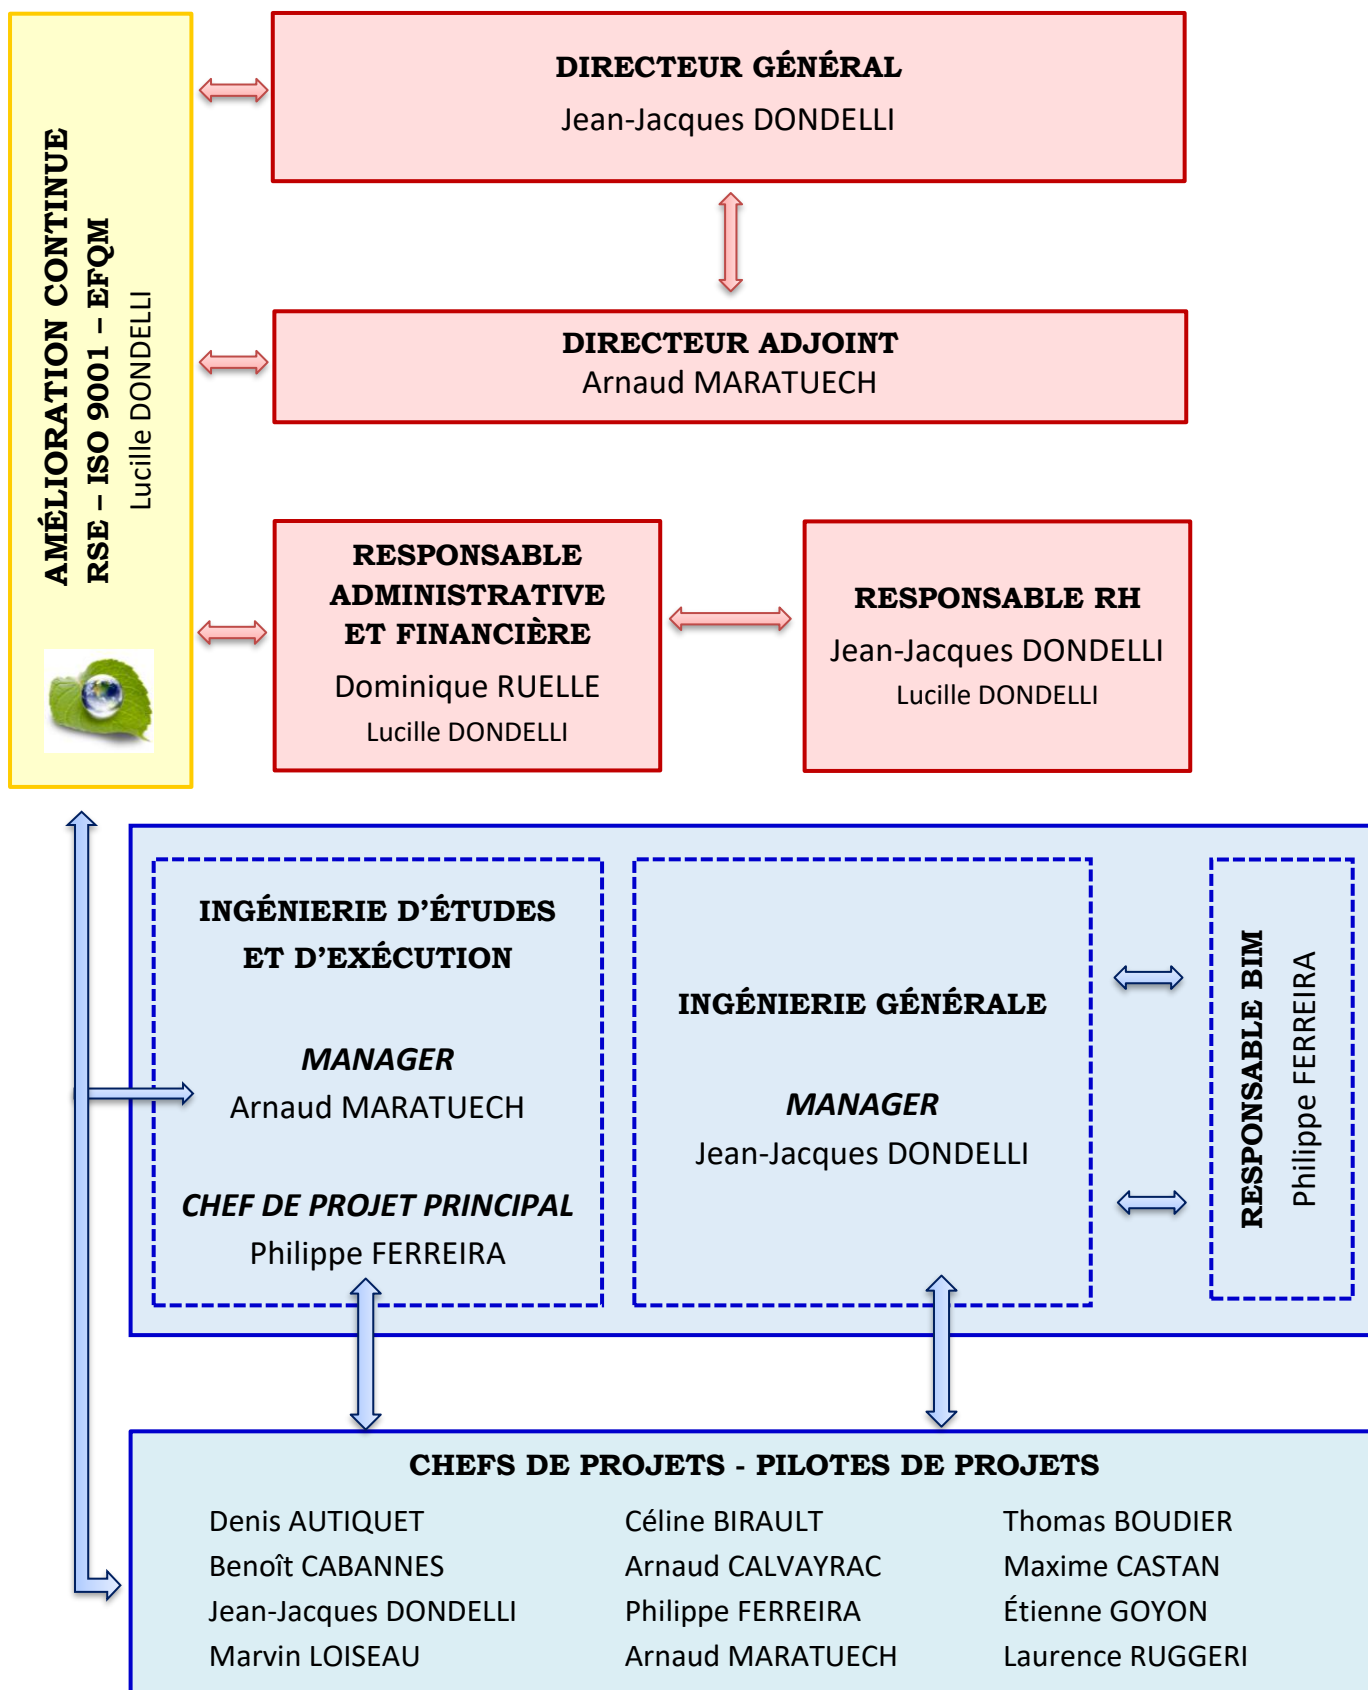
AMÉLIORATION CONTINUE
RSE – ISO 9001 – EFQM
Lucille DONDELLI

DIRECTEUR GÉNÉRAL
Jean-Jacques DONDELLI

DIRECTEUR ADJOINT
Arnaud MARATUECH

RESPONSABLE ADMINISTRATIVE ET FINANCIÈRE
Dominique RUELLE
Lucille DONDELLI

RESPONSABLE RH
Jean-Jacques DONDELLI
Lucille DONDELLI

INGÉNIERIE D'ÉTUDES ET D'EXÉCUTION

*MANAGER*
Arnaud MARATUECH

*CHEF DE PROJET PRINCIPAL*
Philippe FERREIRA

INGÉNIERIE GÉNÉRALE

*MANAGER*
Jean-Jacques DONDELLI

RESPONSABLE BIM
Philippe FERREIRA

CHEFS DE PROJETS - PILOTES DE PROJETS

Denis AUTIQUET
Benoît CABANNES
Jean-Jacques DONDELLI
Marvin LOISEAU

Céline BIRAULT
Arnaud CALVAYRAC
Philippe FERREIRA
Arnaud MARATUECH

Thomas BOUDIER
Maxime CASTAN
Étienne GOYON
Laurence RUGGERI